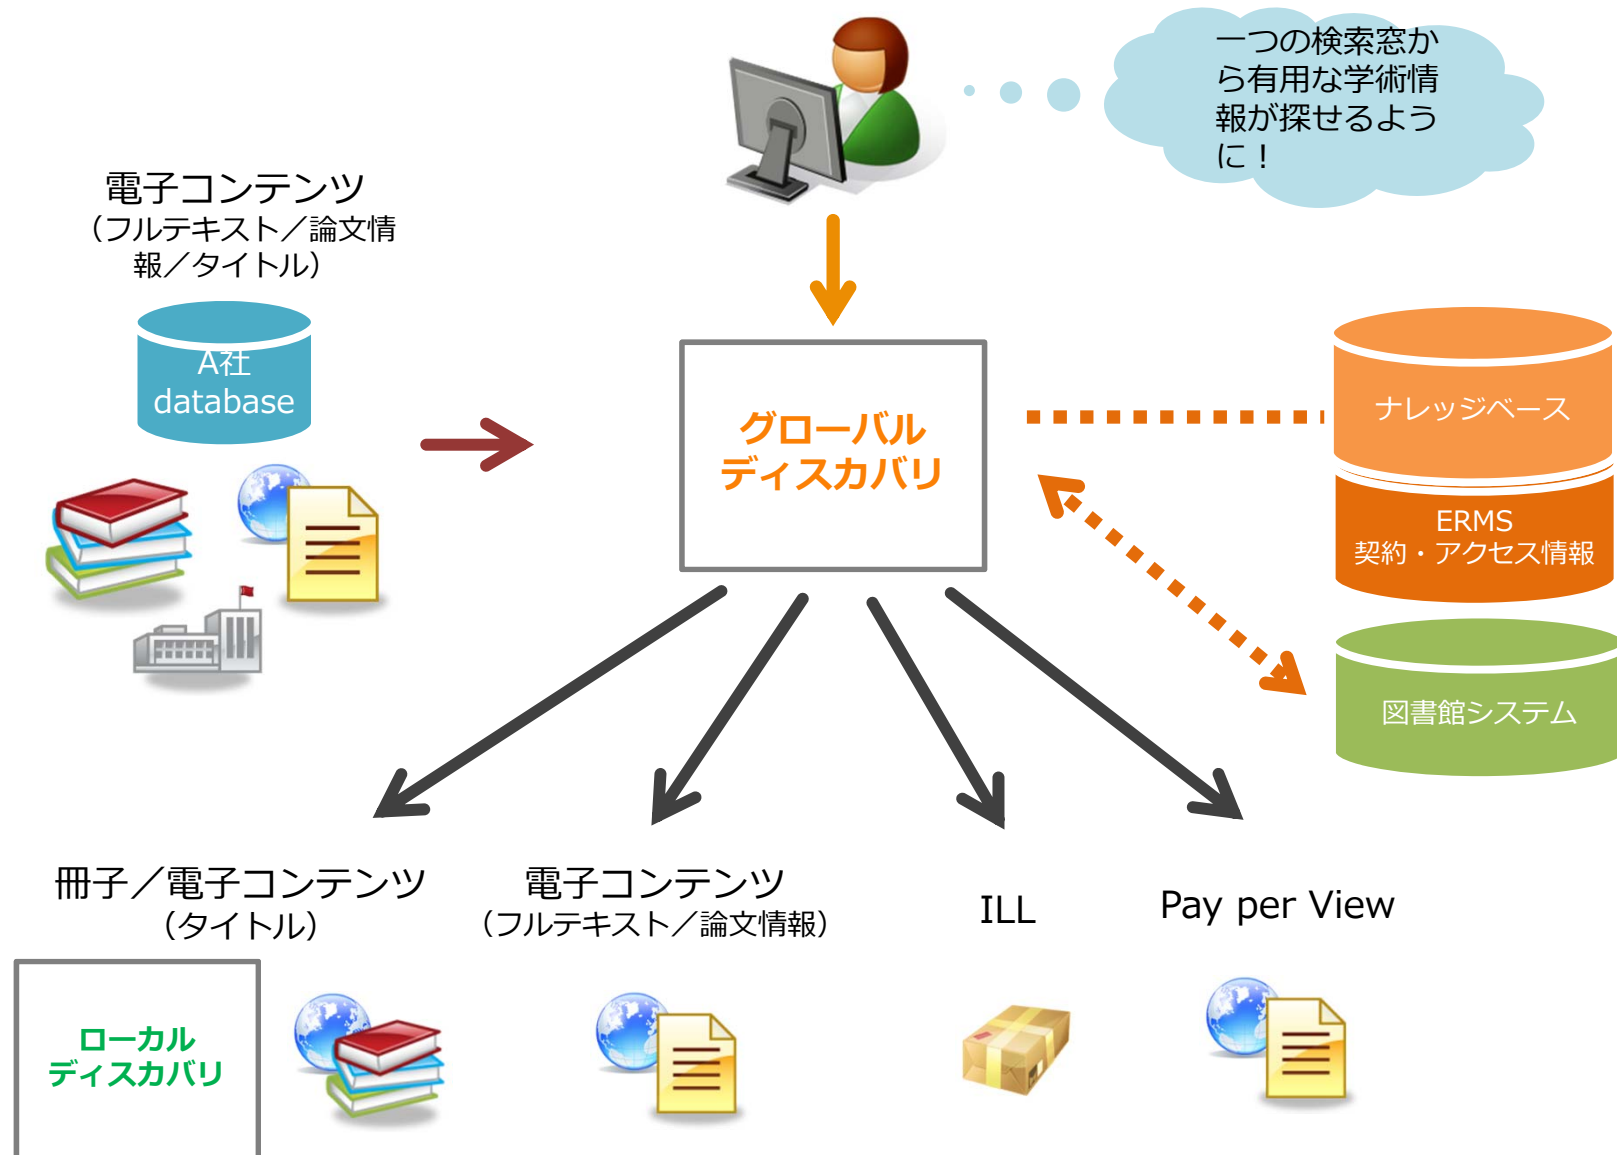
一つの検索窓から有用な学術情報が探せるように！

電子コンテンツ
（フルテキスト／論文情報／タイトル）

A社
database

グローバル
ディスカバリ

ナレッジベース

ERMS
契約・アクセス情報

図書館システム

冊子／電子コンテンツ
（タイトル）

電子コンテンツ
（フルテキスト／論文情報）

ILL

Pay per View

ローカル
ディスカバリ